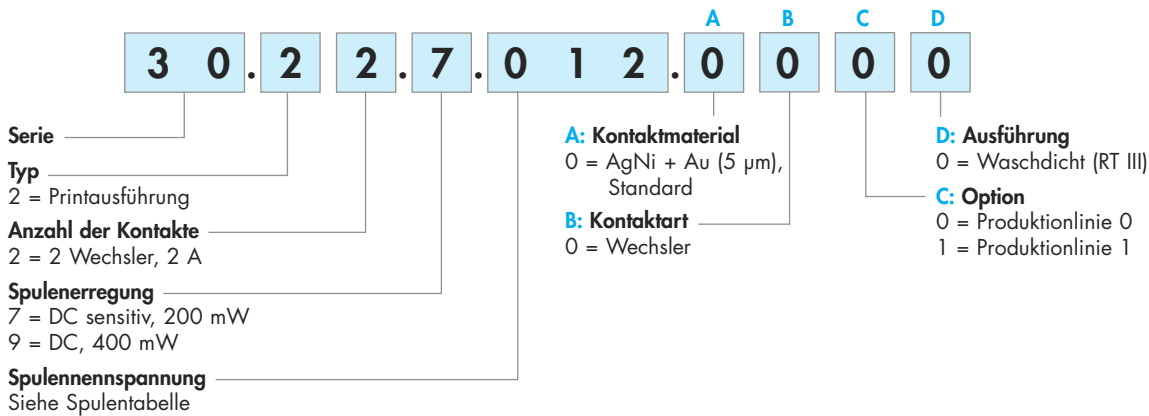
A B C D

3 0 . 2 2 . 7 . 0 1 2 . 0 0 0 0

Serie

Typ
2 = Printausführung

Anzahl der Kontakte
2 = 2 Wechsler, 2 A

Spulenerregung
7 = DC sensitiv, 200 mW
9 = DC, 400 mW

Spulennennspannung
Siehe Spulentabelle

A: Kontaktmaterial
0 = AgNi + Au (5 μm), Standard

B: Kontaktart
0 = Wechsler

D: Ausführung
0 = Waschdicht (RT III)

C: Option
0 = Produktionlinie 0
1 = Produktionlinie 1